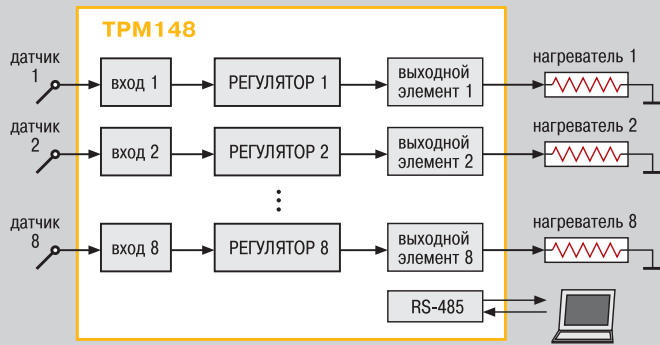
ТРМ148

датчик 1

вход 1

РЕГУЛЯТОР 1

выходной элемент 1

нагреватель 1

датчик 2

вход 2

РЕГУЛЯТОР 2

выходной элемент 2

нагреватель 2

датчик 8

вход 8

РЕГУЛЯТОР 8

выходной элемент 8

нагреватель 8

RS-485